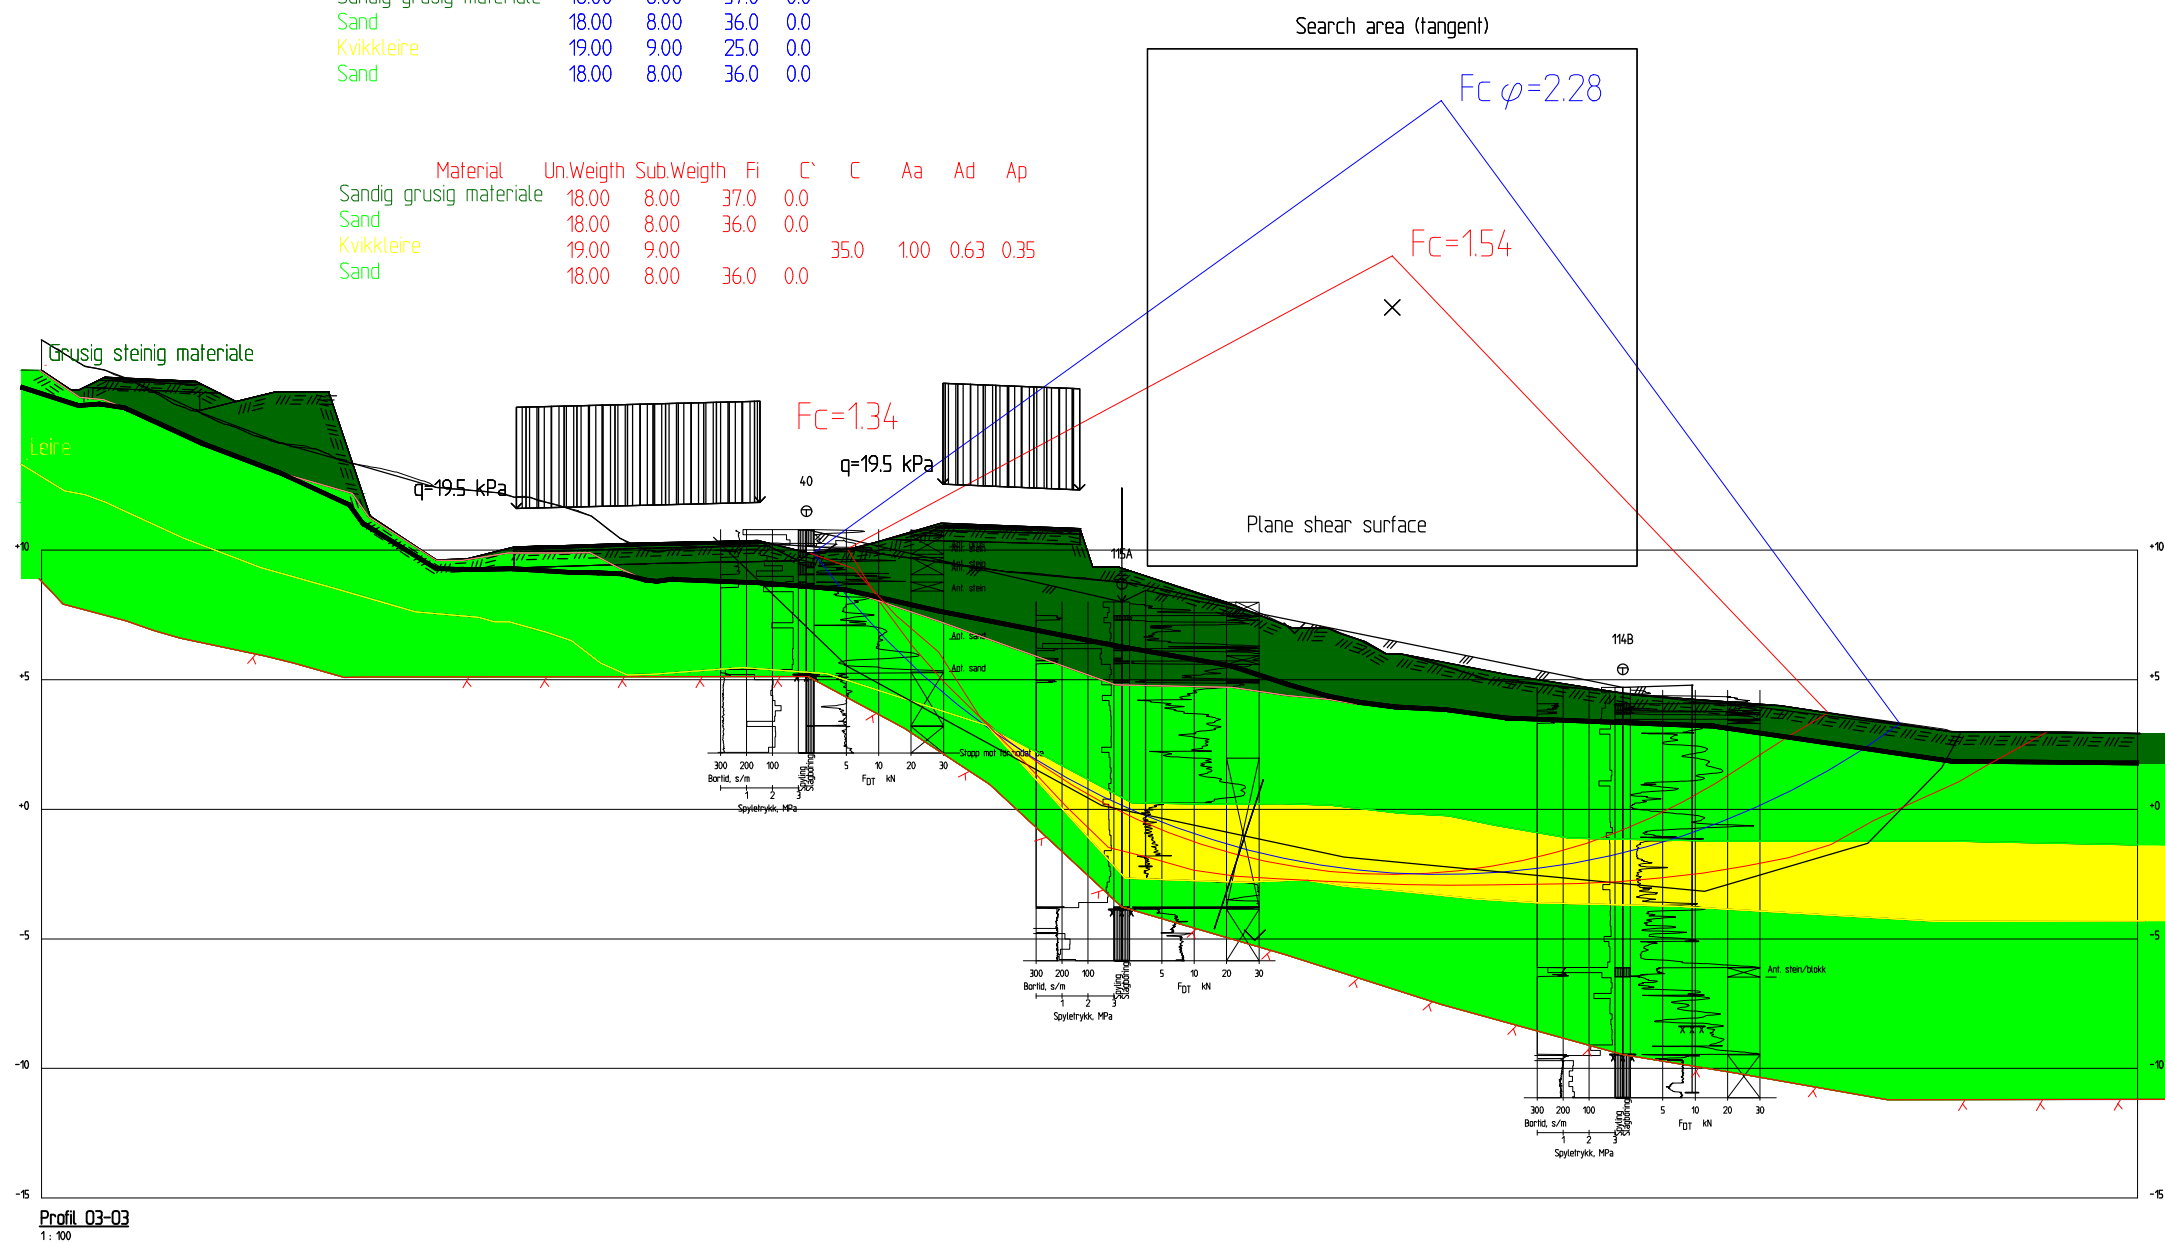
Sandig grusig materiale 18.00 8.00 37.0 0.0
Sand 18.00 8.00 36.0 0.0
Kvikkleire 19.00 9.00 25.0 0.0
Sand 18.00 8.00 36.0 0.0

Search area (tangent)

$Fc\ \varphi=2.28$

| Material | Un.Weigth | Sub.Weigth | Fi | C` | C | Aa | Ad | Ap |
|---|---|---|---|---|---|---|---|---|
| Sandig grusig materiale | 18.00 | 8.00 | 37.0 | 0.0 | | | | |
| Sand | 18.00 | 8.00 | 36.0 | 0.0 | | | | |
| Kvikkleire | 19.00 | 9.00 | | | 35.0 | 1.00 | 0.63 | 0.35 |
| Sand | 18.00 | 8.00 | 36.0 | 0.0 | | | | |

Fc=1.54

Grusig steinig materiale

Leire

Fc=1.34

q=19.5 kPa

q=19.5 kPa

40

Plane shear surface

115A

114B

Ant. stein
Ant. stein
Ant. stein
Ant. sand
Ant. sand
Stopp mot fast grunn
Ant. stein/blokk

+10
+5
+0
-5
-10
-15

300 200 100
Bortid, s/m
1 2 3
Spyletrykk, MPa
Spyling Slagboring
5 10 20 30
$F_{DT}$ kN

300 200 100
Bortid, s/m
1 2 3
Spyletrykk, MPa
Spyling Slagboring
5 10 20 30
$F_{DT}$ kN

300 200 100
Bortid, s/m
1 2 3
Spyletrykk, MPa
Spyling Slagboring
5 10 20 30
$F_{DT}$ kN

Profil 03-03
1 : 100